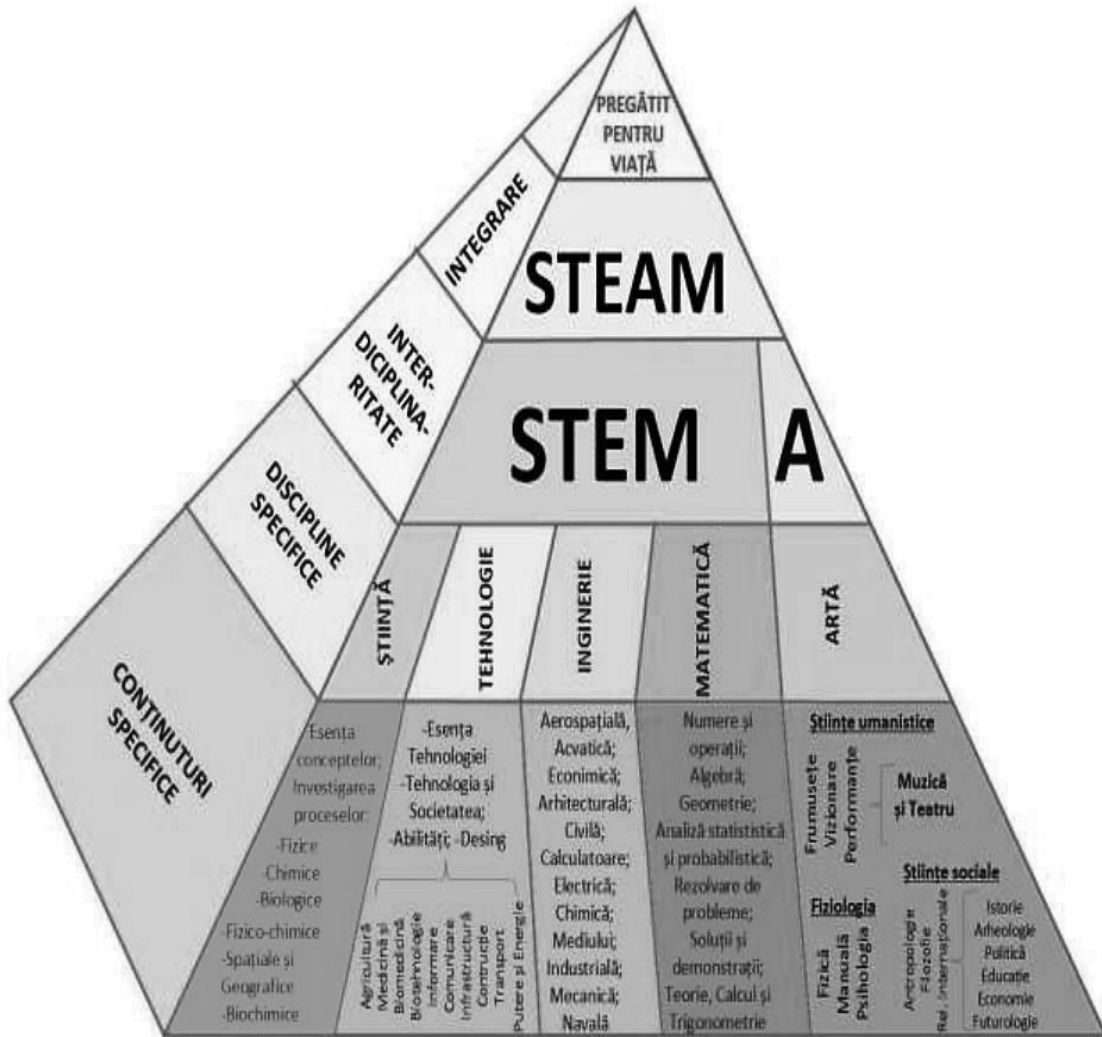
PREGĂTIT PENTRU VIAȚĂ

INTEGRARE

STEAM

INTER-DICIPLINA-RITATE

STEM

A

DISCIPLINE SPECIFICE

ȘTIINȚĂ

TEHNOLOGIE

INGINERIE

MATEMATICĂ

ARTĂ

CONȚINUTURI SPECIFICE

Esența conceptelor; Investigarea proceselor: -Fizice -Chimice -Biologice -Fizico-chimice -Spațiale și Geografice -Biochimice

-Esența Tehnologiei -Tehnologia și Societatea; -Abilități; -Desing

Agricultură (Medicină și Biomedicină) Biotehnologie Informare Comunicare Infrastructură Contrucție Transport Putere și Energie

Aerospațială, Acvatică; Econimică; Arhitecturală; Civilă; Calculatoare; Electrică; Chimică; Mediului; Industrială; Mecanică; Navală

Numere și operații; Algebră; Geometrie; Analiză statistică și probabilistică; Rezolvare de probleme; Soluții și demonstrații; Teorie, Calcul și Trigonometrie

Științe umanistice

Frumusețe Vizionare Performanțe

Muzică și Teatru

Științe sociale

Fiziologia

Fizică Manuală Psihologia

Antropologie Filozofie Rel. Internaționale

Istorie Arheologie Politică Educație Economie Futurologie